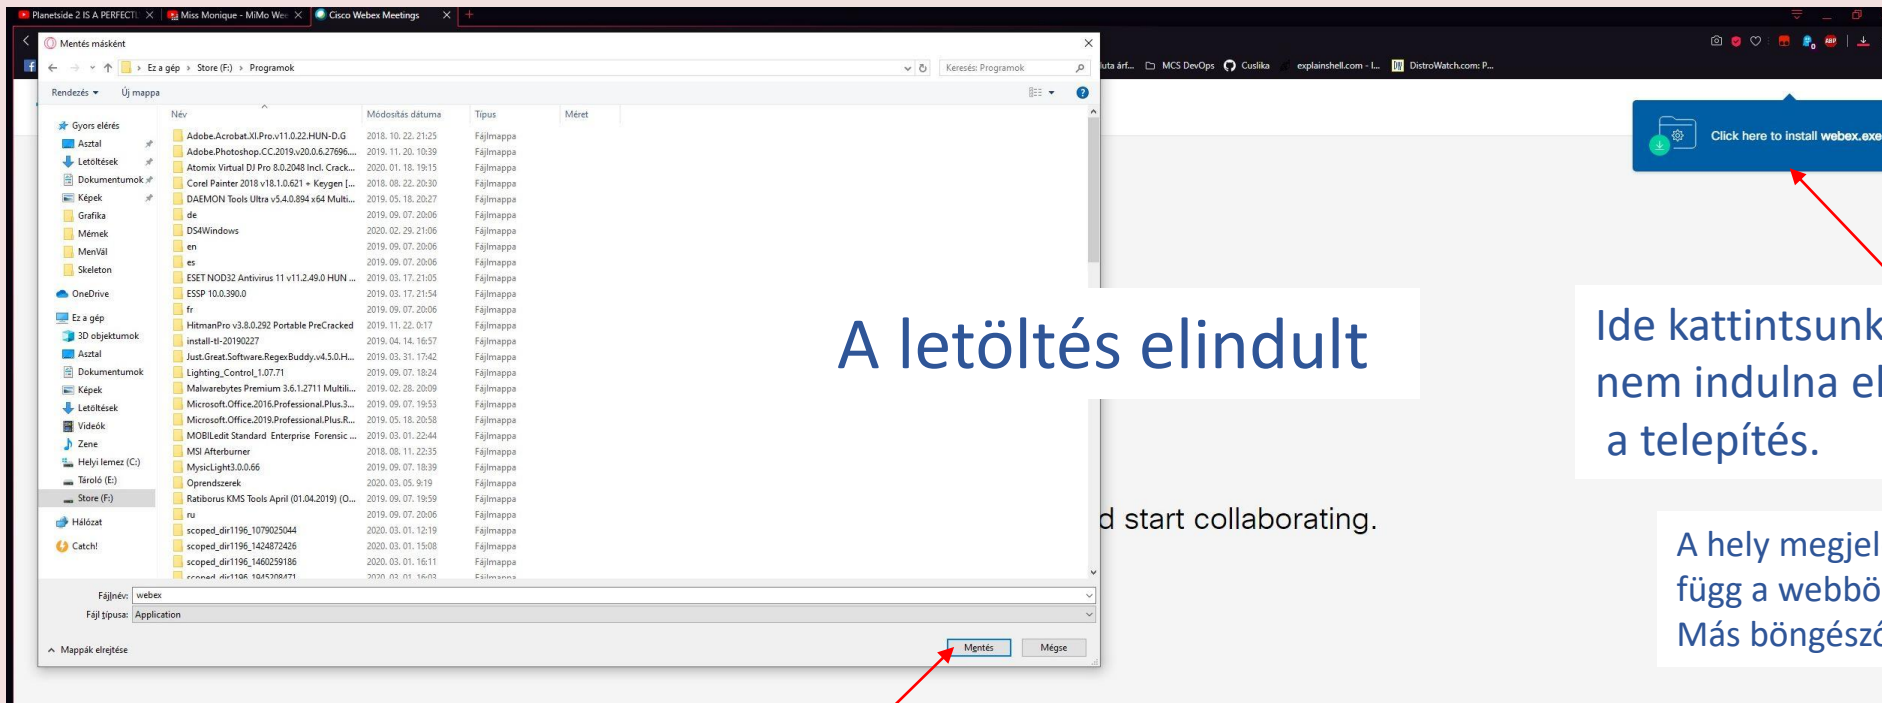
Planetside 2 IS A PERFECT
Miss Monique - MiMo We
Cisco Webex Meetings

Mentés másként

Ez a gép › Store (F:) › Programok

Keresés: Programok

Rendezés ▾ Új mappa

uta árf... MCS DevOps Cuslika explainshell.com - l... DistroWatch.com: P...

Click here to install webex.exe

Gyors elérés
Asztal
Letöltések
Dokumentumok
Képek
Grafika
Mémek
MenVál
Skeleton
OneDrive
Ez a gép
3D objektumok
Asztal
Dokumentumok
Képek
Letöltések
Videók
Zene
Helyi lemez (C:)
Tároló (E:)
Store (F:)
Hálózat
Catch!

| Név | Módosítás dátuma | Típus | Méret |
|---|---|---|---|
| Adobe.Acrobat.XI.Pro.v11.0.22.HUN-D.G | 2018. 10. 22. 21:25 | Fájlmappa | |
| Adobe.Photoshop.CC.2019.v20.0.6.27696.... | 2019. 11. 20. 10:39 | Fájlmappa | |
| Atomix Virtual DJ Pro 8.0.2048 Incl. Crack... | 2020. 01. 18. 19:15 | Fájlmappa | |
| Corel Painter 2018 v18.1.0.621 + Keygen [... | 2018. 08. 22. 20:30 | Fájlmappa | |
| DAEMON Tools Ultra v5.4.0.894 x64 Multi... | 2019. 05. 18. 20:27 | Fájlmappa | |
| de | 2019. 09. 07. 20:06 | Fájlmappa | |
| DS4Windows | 2020. 02. 29. 21:06 | Fájlmappa | |
| en | 2019. 09. 07. 20:06 | Fájlmappa | |
| es | 2019. 09. 07. 20:06 | Fájlmappa | |
| ESET NOD32 Antivirus 11 v11.2.49.0 HUN ... | 2019. 03. 17. 21:05 | Fájlmappa | |
| ESSP 10.0.390.0 | 2019. 03. 17. 21:54 | Fájlmappa | |
| fr | 2019. 09. 07. 20:06 | Fájlmappa | |
| HitmanPro v3.8.0.292 Portable PreCracked | 2019. 11. 22. 0:17 | Fájlmappa | |
| install-tl-20190227 | 2019. 04. 14. 16:57 | Fájlmappa | |
| Just.Great.Software.RegexBuddy.v4.5.0.H... | 2019. 03. 31. 17:42 | Fájlmappa | |
| Lighting_Control_1.07.71 | 2019. 09. 07. 18:24 | Fájlmappa | |
| Malwarebytes Premium 3.6.1.2711 Multili... | 2019. 02. 28. 20:09 | Fájlmappa | |
| Microsoft.Office.2016.Professional.Plus.3... | 2019. 09. 07. 19:53 | Fájlmappa | |
| Microsoft.Office.2019.Professional.Plus.R... | 2019. 05. 18. 20:58 | Fájlmappa | |
| MOBILedit Standard Enterprise Forensic ... | 2019. 03. 01. 22:44 | Fájlmappa | |
| MSI Afterburner | 2018. 08. 11. 22:35 | Fájlmappa | |
| MysicLight3.0.0.66 | 2019. 09. 07. 18:39 | Fájlmappa | |
| Oprendszerek | 2020. 03. 05. 9:19 | Fájlmappa | |
| Ratiborus KMS Tools April (01.04.2019) (O... | 2019. 09. 07. 19:59 | Fájlmappa | |
| ru | 2019. 09. 07. 20:06 | Fájlmappa | |
| scoped_dir1196_1079025044 | 2020. 03. 01. 12:19 | Fájlmappa | |
| scoped_dir1196_1424872426 | 2020. 03. 01. 15:08 | Fájlmappa | |
| scoped_dir1196_1460259186 | 2020. 03. 01. 16:11 | Fájlmappa | |
| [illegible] | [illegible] | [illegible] | |

Fájlnév: webex
Fájl típusa: Application

Mappák elrejtése

Mentés Mégse

A letöltés elindult

d start collaborating.

Ide kattintsunk
nem indulna el
a telepítés.

A hely megjel
függ a webbö
Más böngész